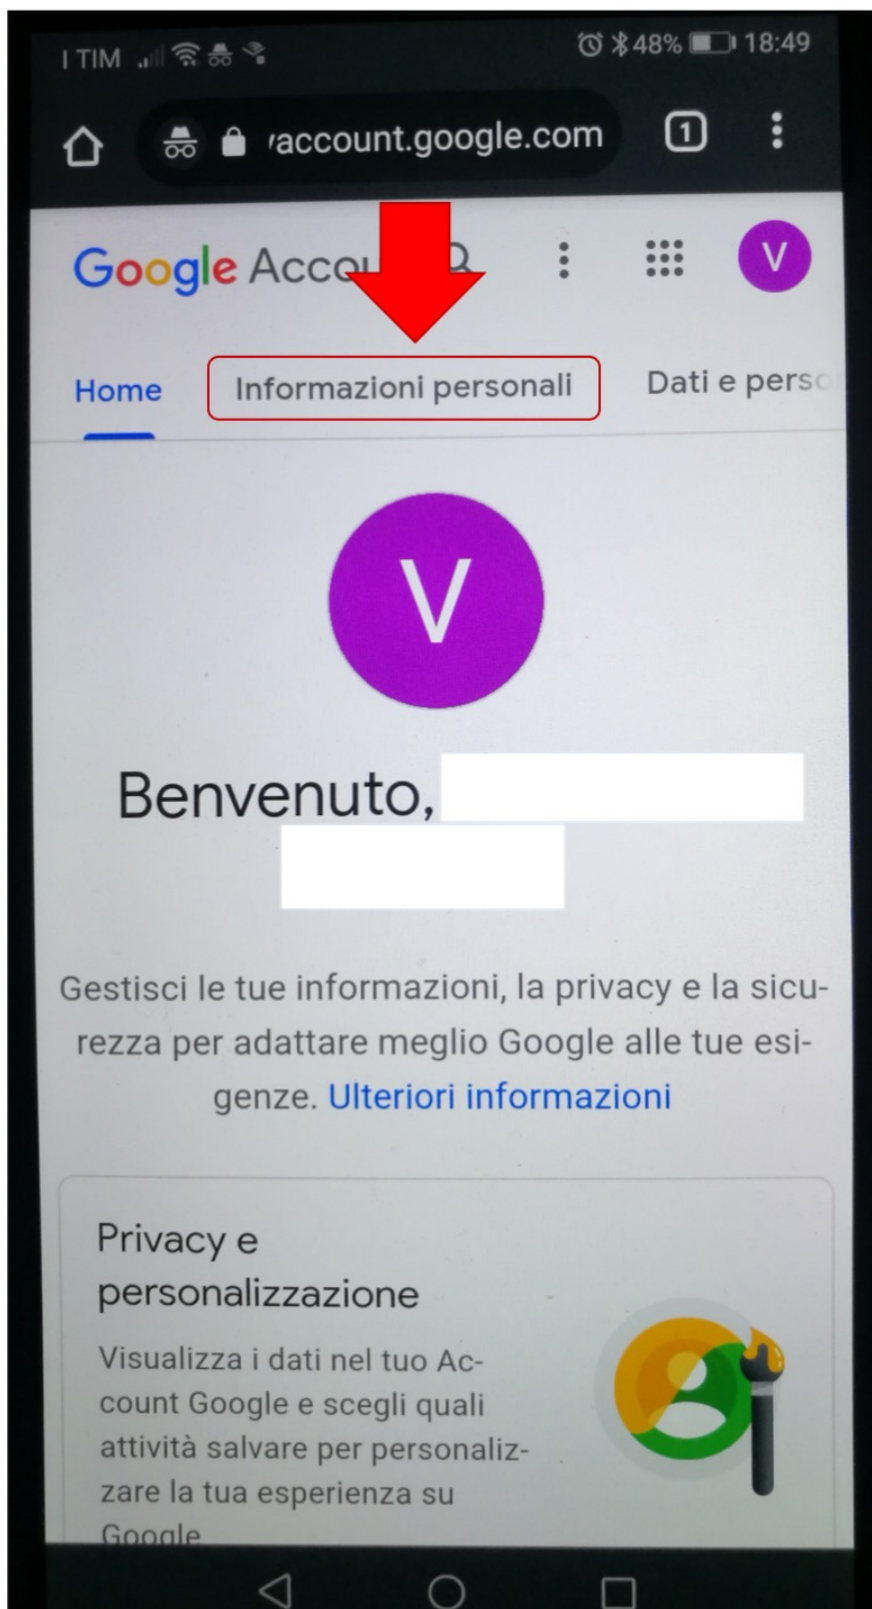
I TIM 48% 18:49

/account.google.com

1

Google Acco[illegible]

V

Home

Informazioni personali

Dati e perso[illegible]

V

Benvenuto,

Gestisci le tue informazioni, la privacy e la sicurezza per adattare meglio Google alle tue esigenze. Ulteriori informazioni

Privacy e personalizzazione

Visualizza i dati nel tuo Account Google e scegli quali attività salvare per personalizzare la tua esperienza su Google